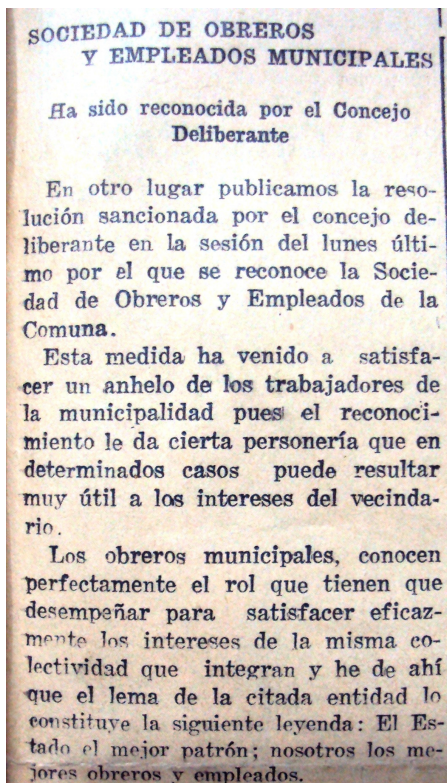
SOCIEDAD DE OBREROS Y EMPLEADOS MUNICIPALES

Ha sido reconocida por el Concejo Deliberante

En otro lugar publicamos la resolución sancionada por el concejo deliberante en la sesión del lunes último por el que se reconoce la Sociedad de Obreros y Empleados de la Comuna.

Esta medida ha venido a satisfacer un anhelo de los trabajadores de la municipalidad pues el reconocimiento le da cierta personería que en determinados casos puede resultar muy útil a los intereses del vecindario.

Los obreros municipales, conocen perfectamente el rol que tienen que desempeñar para satisfacer eficazmente los intereses de la misma colectividad que integran y he de ahí que el lema de la citada entidad lo constituye la siguiente leyenda: El Estado el mejor patrón; nosotros los mejores obreros y empleados.